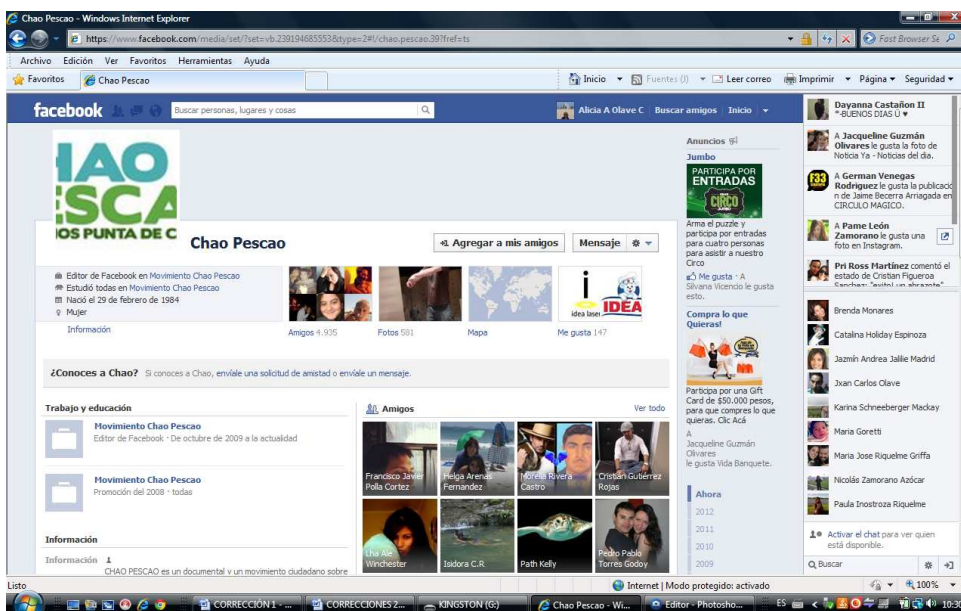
Chao Pescao - Windows Internet Explorer

https://www.facebook.com/media/set/?set=vb.239194685553&type=2#!/chao.pescao.39?fref=ts

Fast Browser Se

Archivo Edición Ver Favoritos Herramientas Ayuda

Favoritos Chao Pescao

Inicio Fuentes (J) Leer correo Imprimir Página Seguridad

facebook Buscar personas, lugares y cosas

Alicia A Olave C Buscar amigos Inicio

HAO ESCA OS PUNTA DE C

Chao Pescao

Agregar a mis amigos Mensaje

Editor de Facebook en Movimiento Chao Pescao
Estudió todas en Movimiento Chao Pescao
Nació el 29 de febrero de 1984
Mujer

Información

Amigos 4.935 Fotos 581 Mapa Me gusta 147

idea laser IDEA

¿Conoces a Chao? Si conoces a Chao, envíale una solicitud de amistad o envíale un mensaje.

Trabajo y educación

Movimiento Chao Pescao
Editor de Facebook · De octubre de 2009 a la actualidad

Movimiento Chao Pescao
Promoción del 2008 · todas

Información

Información

CHAO PESCAO es un documental y un movimiento ciudadano sobre

Amigos Ver todo

Francisco Javier Polla Cortez
Helga Arenas Fernandez
Morella Rivera Castro
Cristian Gutierrez Rojas
Lha Ale Winchester
Isidora C.R
Path Kelly
Pedro Pablo Torres Godoy

Anuncios

Jumbo

PARTICIPA POR ENTRADAS CIRCO

Arma el puzzle y participa por entradas para cuatro personas para asistir a nuestro Circo

Me gusta · A Silvana Vicencio le gusta esto.

Compra lo que Quieras!

Participa por una Gift Card de $50.000 pesos, para que compres lo que quieras. Clic Acá

A Jacqueline Guzmán Olivares le gusta Vida Banquete.

Ahora
2012
2011
2010
2009

Dayanna Castañon II
*-BUENOS DIAS U ♥

A Jacqueline Guzmán Olivares le gusta la foto de Noticia Ya - Noticias del día.

A German Venegas Rodriguez le gusta la publicación de Jaime Becerra Arriagada en CIRCULO MAGICO.

A Pame León Zamorano le gusta una foto en Instagram.

Pri Ross Martínez comentó el estado de Cristian Figueroa Sanchez: "exito! un abrazote"

Brenda Monares
Catalina Holiday Espinoza
Jazmín Andrea Jaillie Madrid
Jxan Carlos Olave
Karina Schneeberger Mackay
Maria Goretti
Maria Jose Riquelme Griffa
Nicolás Zamorano Azócar
Paula Inostroza Riquelme

Activar el chat para ver quien está disponible.

Buscar

Listo

Internet | Modo protegido: activado

100%

CORRECCIÓN 1 - ... CORRECCIONES 2... KINGSTON (G:) Chao Pescao - Wi... Editor - Photosho...

ES 10:30